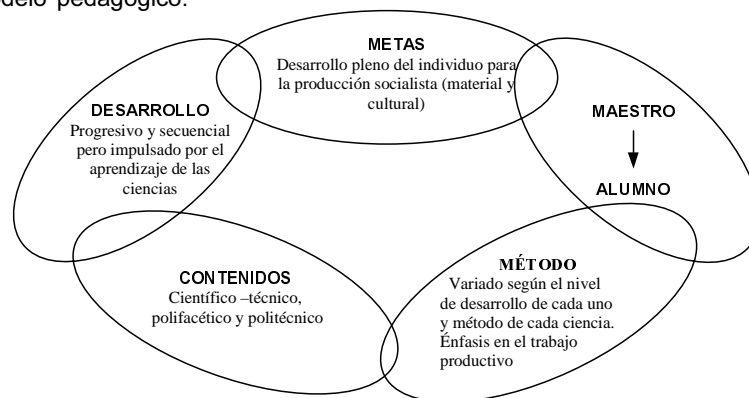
delo pedagógico.

METAS
Desarrollo pleno del individuo para la producción socialista (material y cultural)

DESARROLLO
Progresivo y secuencial pero impulsado por el aprendizaje de las ciencias

MAESTRO

ALUMNO

CONTENIDOS
Científico –técnico, polifacético y politécnico

MÉTODO
Variado según el nivel de desarrollo de cada uno y método de cada ciencia. Énfasis en el trabajo productivo